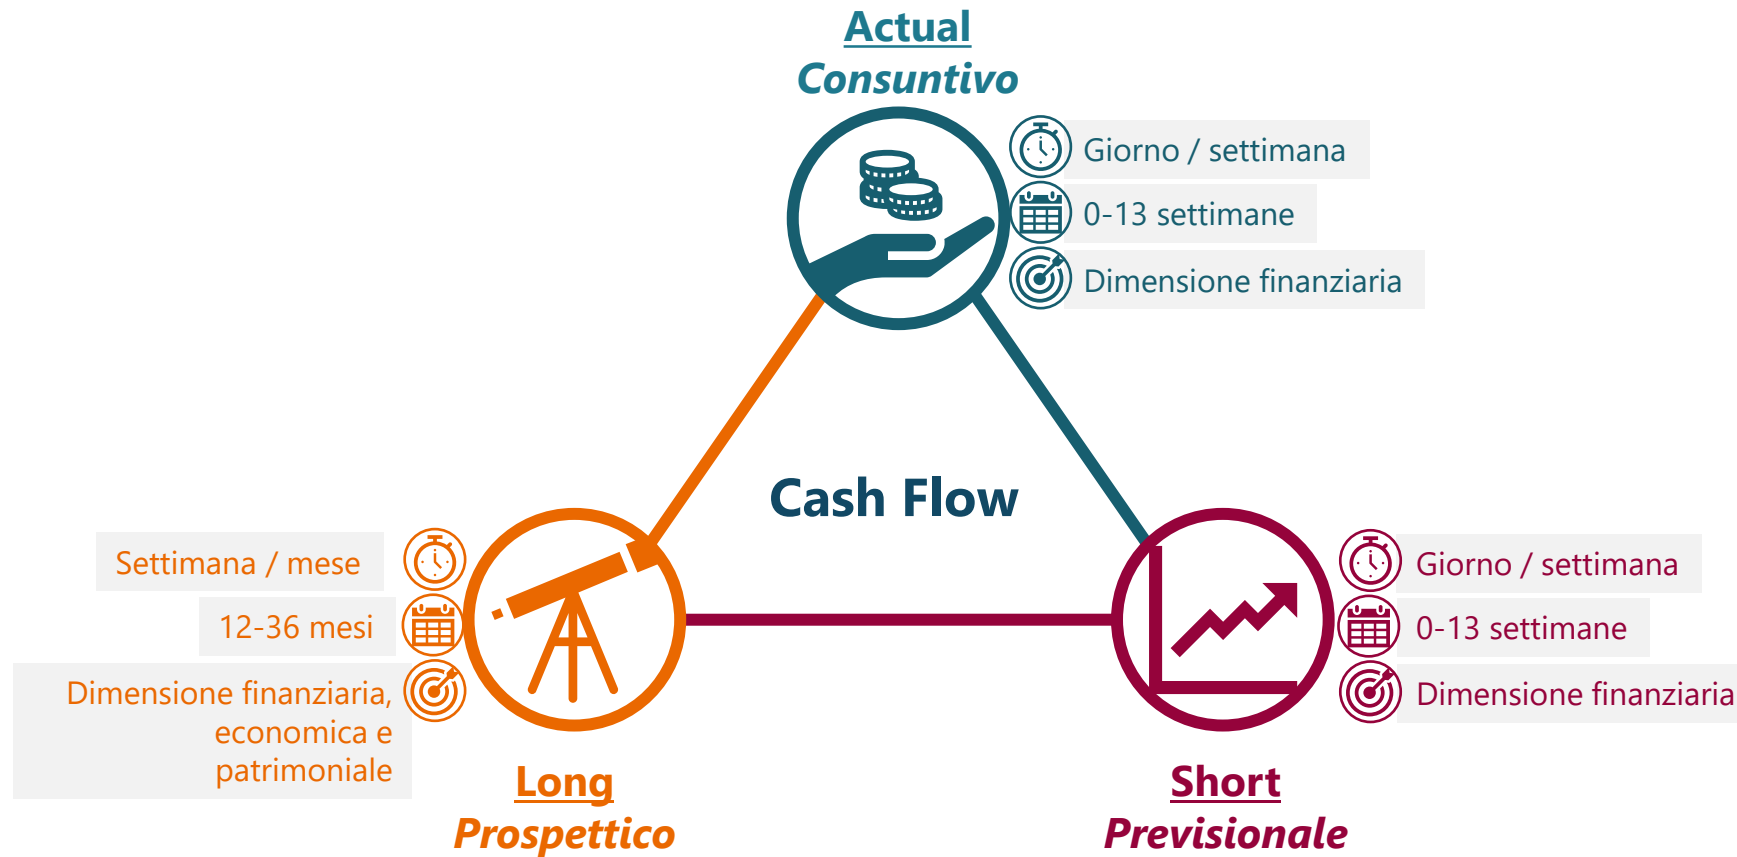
Actual
Consuntivo

Giorno / settimana
0-13 settimane
Dimensione finanziaria

Cash Flow

Settimana / mese
12-36 mesi
Dimensione finanziaria, economica e patrimoniale

Long
Prospettico

Giorno / settimana
0-13 settimane
Dimensione finanziaria

Short
Previsionale